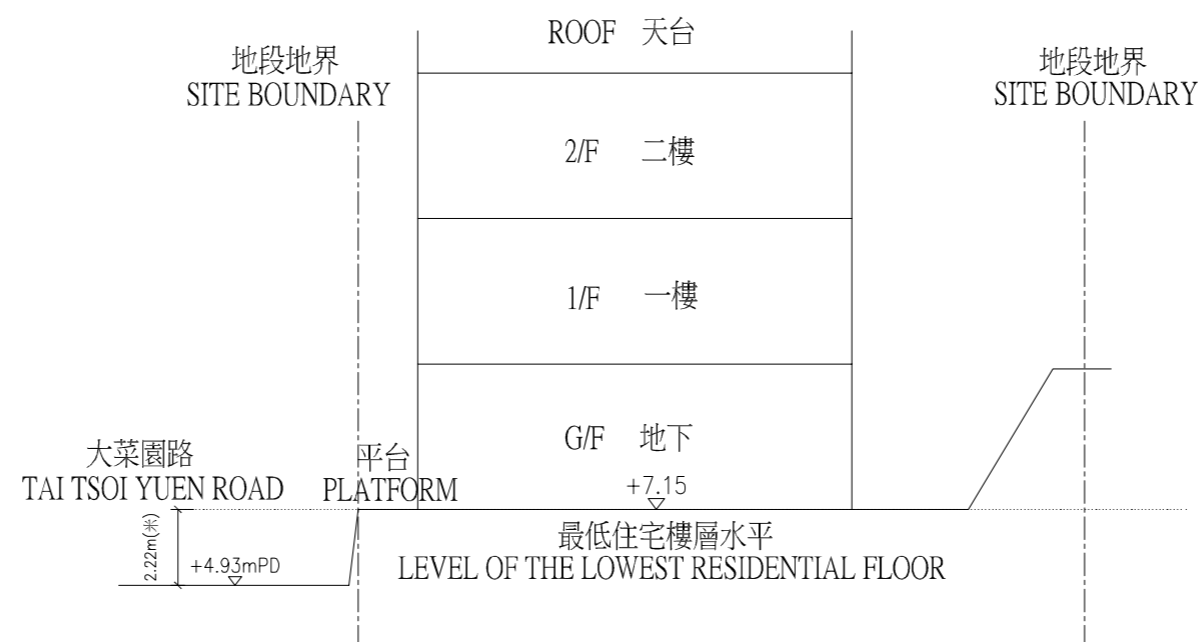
ROOF 天台

地段地界
SITE BOUNDARY

地段地界
SITE BOUNDARY

2/F 二樓

1/F 一樓

G/F 地下

大菜園路
TAI TSOI YUEN ROAD

平台
PLATFORM

+7.15

2.22m(米)

+4.93mPD

最低住宅樓層水平
LEVEL OF THE LOWEST RESIDENTIAL FLOOR